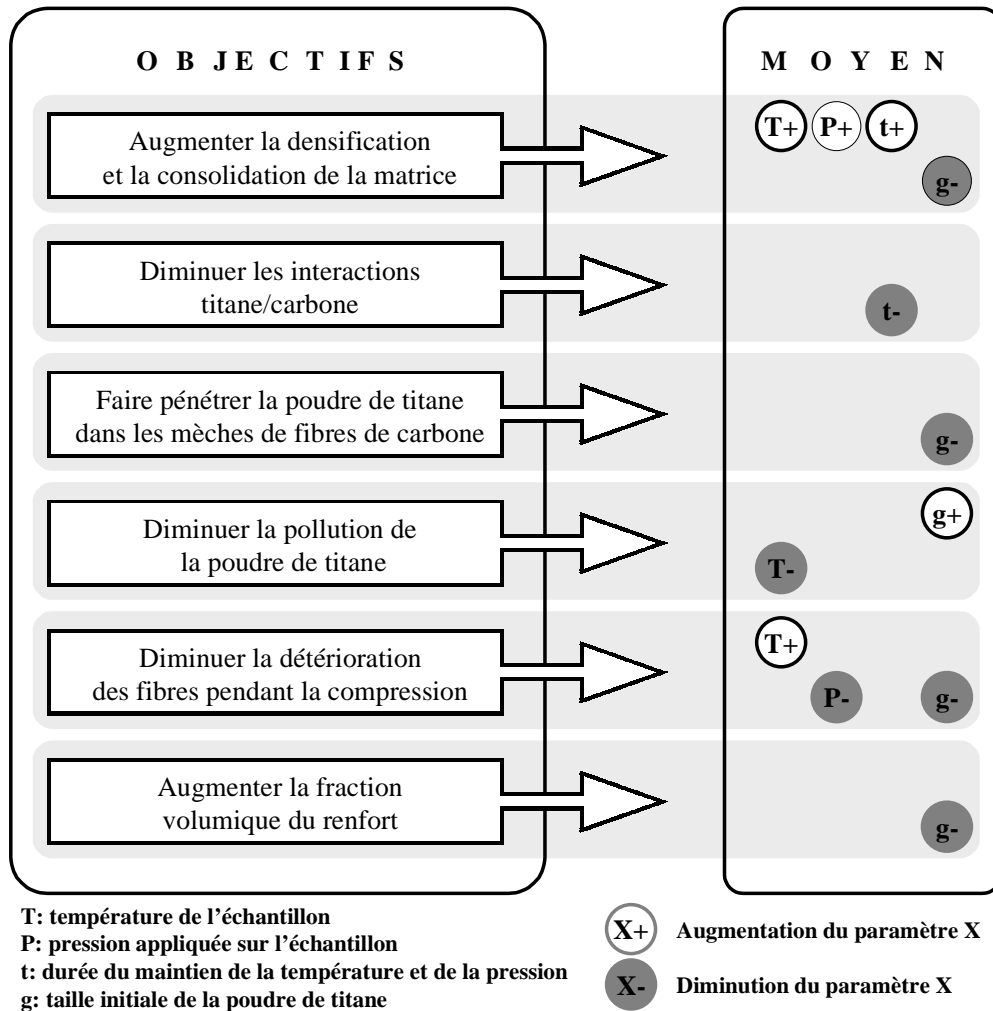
O B JE C T IF S

M O Y E N

Augmenter la densification et la consolidation de la matrice

T+ P+ t+

g-

Diminuer les interactions titane/carbone

t-

Faire pénétrer la poudre de titane dans les mèches de fibres de carbone

g-

Diminuer la pollution de la poudre de titane

g+

T-

Diminuer la détérioration des fibres pendant la compression

T+

P- g-

Augmenter la fraction volumique du renfort

g-

T: température de l'échantillon
P: pression appliquée sur l'échantillon
t: durée du maintien de la température et de la pression
g: taille initiale de la poudre de titane

X+ Augmentation du paramètre X

X- Diminution du paramètre X